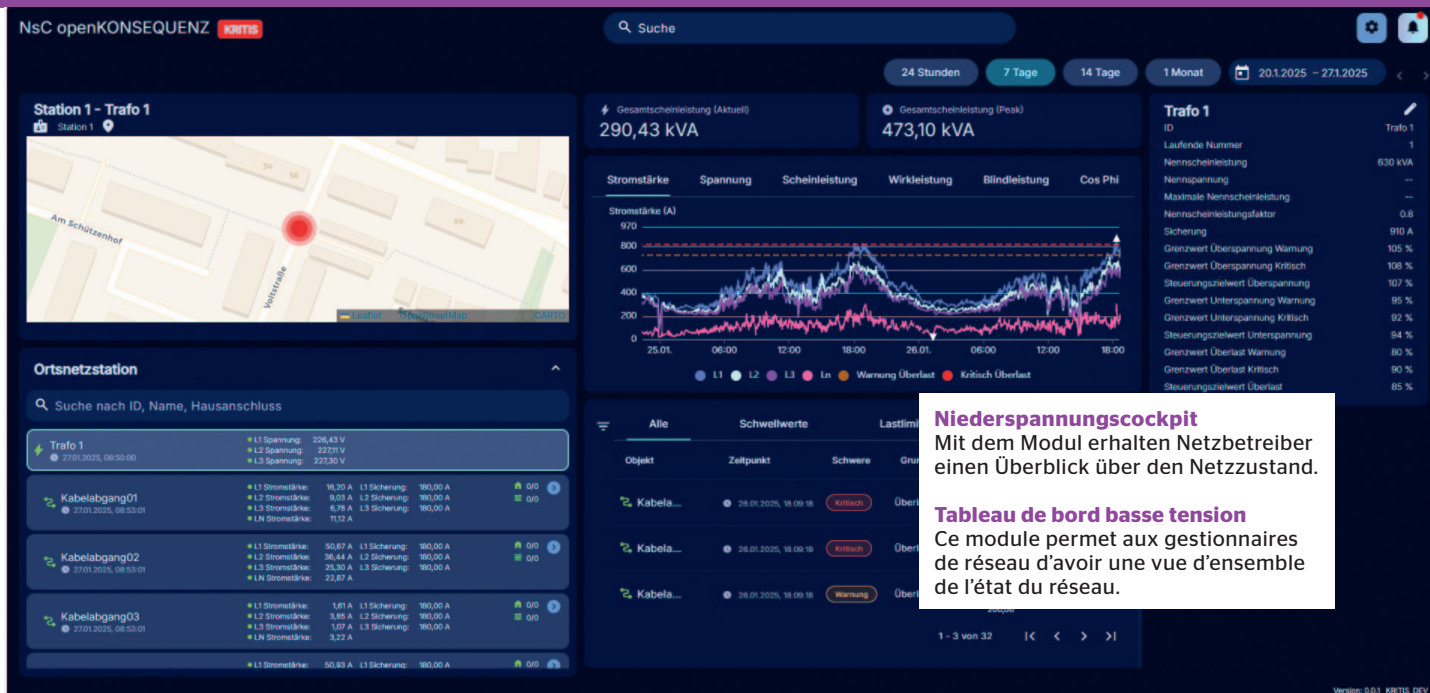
NsC openKONSEQUENZ KRITIS

Suche

24 Stunden | 7 Tage | 14 Tage | 1 Monat | 20.1.2025 – 27.1.2025

Station 1 - Trafo 1
Station 1

Am Schützenhof
Voltastraße
Leaflet | OpenStreetMap | CARTO

Gesamtscheinleistung (Aktuell)
290,43 kVA

Gesamtscheinleistung (Peak)
473,10 kVA

Stromstärke | Spannung | Scheinleistung | Wirkleistung | Blindleistung | Cos Phi

Stromstärke (A)
970
800
600
400
200
0
25.01. 06:00 12:00 18:00 26.01. 06:00 12:00 18:00

L1 L2 L3 Ln Warnung Überlast Kritisch Überlast

Trafo 1

| ID | Trafo 1 |
|---|---|
| Laufende Nummer | 1 |
| Nennscheinleistung | 630 kVA |
| Nennspannung | -- |
| Maximale Nennscheinleistung | -- |
| Nennscheinleistungsfaktor | 0.8 |
| Sicherung | 910 A |
| Grenzwert Überspannung Warnung | 105 % |
| Grenzwert Überspannung Kritisch | 108 % |
| Steuerungszielwert Überspannung | 107 % |
| Grenzwert Unterspannung Warnung | 95 % |
| Grenzwert Unterspannung Kritisch | 92 % |
| Steuerungszielwert Unterspannung | 94 % |
| Grenzwert Überlast Warnung | 80 % |
| Grenzwert Überlast Kritisch | 90 % |
| Steuerungszielwert Überlast | 85 % |

Ortsnetzstation

Suche nach ID, Name, Hausanschluss

Trafo 1
27.01.2025, 08:50:00
L1 Spannung: 226,43 V
L2 Spannung: 227,11 V
L3 Spannung: 227,30 V

Kabelabgang01
27.01.2025, 08:53:01
L1 Stromstärke: 16,20 A L1 Sicherung: 180,00 A
L2 Stromstärke: 9,03 A L2 Sicherung: 180,00 A
L3 Stromstärke: 6,78 A L3 Sicherung: 180,00 A
LN Stromstärke: 11,12 A
0/0
0/0

Kabelabgang02
27.01.2025, 08:53:01
L1 Stromstärke: 50,67 A L1 Sicherung: 180,00 A
L2 Stromstärke: 36,44 A L2 Sicherung: 180,00 A
L3 Stromstärke: 25,30 A L3 Sicherung: 180,00 A
LN Stromstärke: 22,87 A
0/0
0/0

Kabelabgang03
27.01.2025, 08:53:01
L1 Stromstärke: 1,61 A L1 Sicherung: 180,00 A
L2 Stromstärke: 3,85 A L2 Sicherung: 180,00 A
L3 Stromstärke: 1,07 A L3 Sicherung: 180,00 A
LN Stromstärke: 3,22 A
0/0
0/0

L1 Stromstärke: 50,93 A L1 Sicherung: 180,00 A
0/0

Alle | Schwellwerte | Lastlimi

| Objekt | Zeitpunkt | Schwere | Gru |
|---|---|---|---|
| Kabela... | 26.01.2025, 18:09:18 | Kritisch | Überl |
| Kabela... | 26.01.2025, 18:09:18 | Kritisch | Überl |
| Kabela... | 26.01.2025, 18:09:18 | Warnung | Überl |

1 - 3 von 32

Niederspannungscockpit
Mit dem Modul erhalten Netzbetreiber einen Überblick über den Netzzustand.

Tableau de bord basse tension
Ce module permet aux gestionnaires de réseau d’avoir une vue d’ensemble de l’état du réseau.

Version: 0.0.1 KRITIS DEV